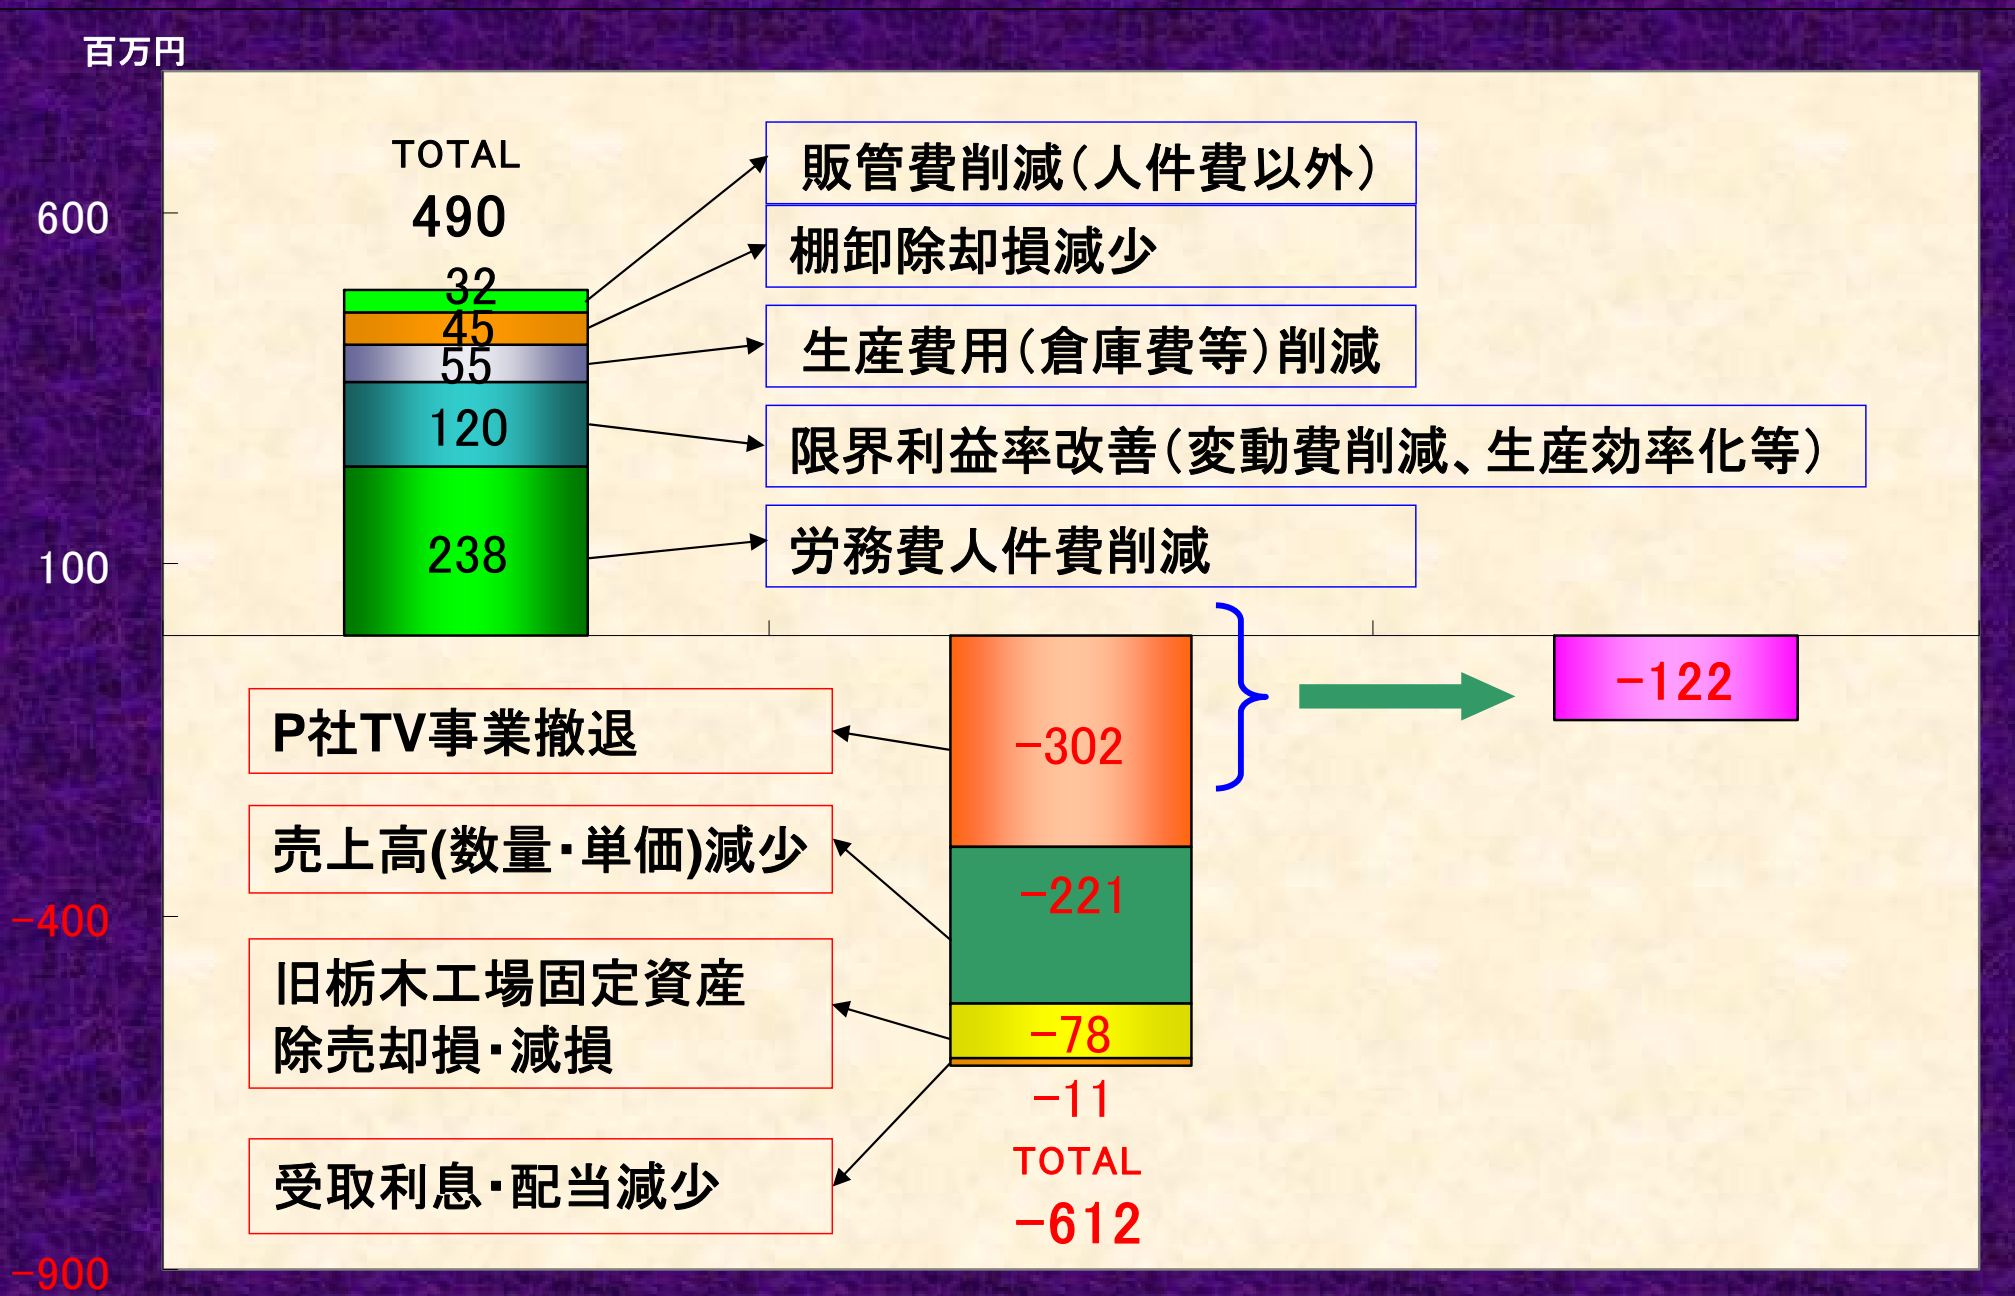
百万円

600

100

−400

−900

TOTAL
490

32
45
55
120
238

販管費削減(人件費以外)

棚卸除却損減少

生産費用(倉庫費等)削減

限界利益率改善(変動費削減、生産効率化等)

労務費人件費削減

P社TV事業撤退

売上高(数量・単価)減少

旧栃木工場固定資産除売却損・減損

受取利息・配当減少

−302
−221
−78
−11

TOTAL
−612

−122